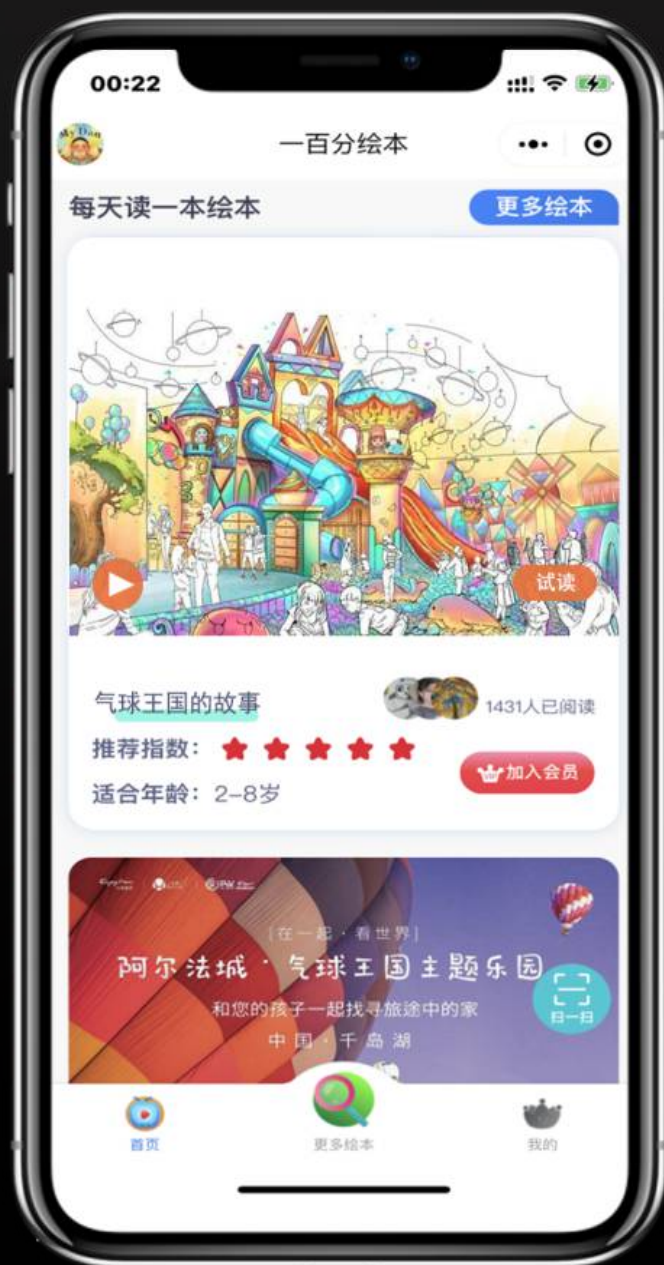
00:22

My Dan

一百分绘本

每天读一本绘本

更多绘本

试读

气球王国的故事

1431人已阅读

推荐指数：

适合年龄：2-8岁

加入会员

[在一起·看世界]

阿尔法城·气球王国主题乐园

和您的孩子一起找寻旅途中的家

中国·千岛湖

扫一扫

首页

更多绘本

我的